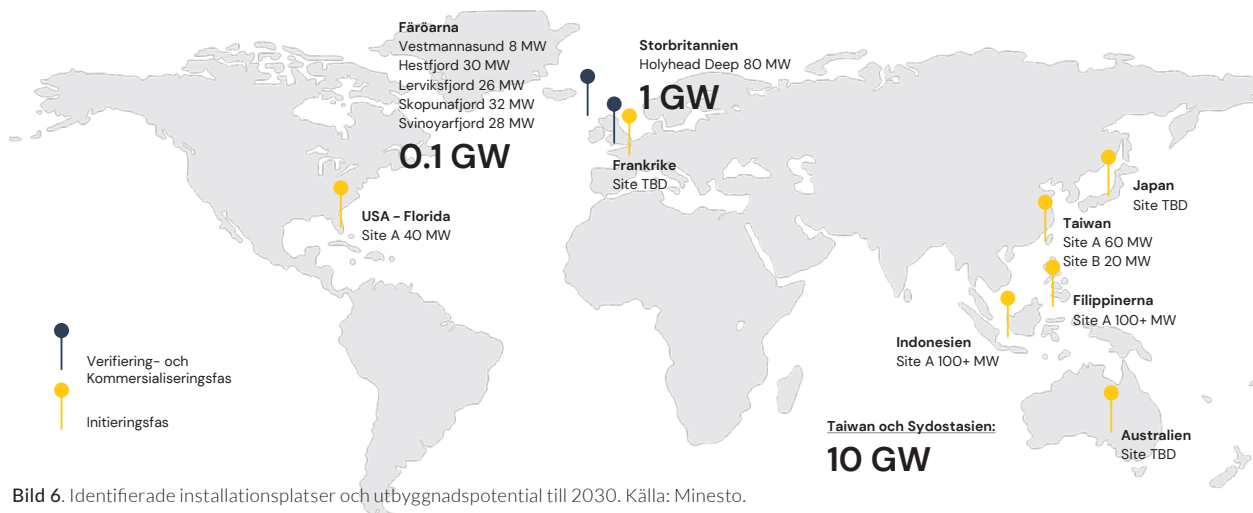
Färöarna
Vestmannasund 8 MW
Hestfjord 30 MW
Lerviksfjord 26 MW
Skopunafjord 32 MW
Svinoyarfjord 28 MW

0.1 GW

Storbritannien
Holyhead Deep 80 MW

1 GW

Frankrike
Site TBD

USA - Florida
Site A 40 MW

Japan
Site TBD

Taiwan
Site A 60 MW
Site B 20 MW

Filippinerna
Site A 100+ MW

Indonesien
Site A 100+ MW

Verifiering- och Kommersialiseringsfas

Initieringsfas

Taiwan och Sydostasien:

10 GW

Australien
Site TBD

Bild 6. Identifierade installationsplatser och utbyggnadspotential till 2030. Källa: Minesto.